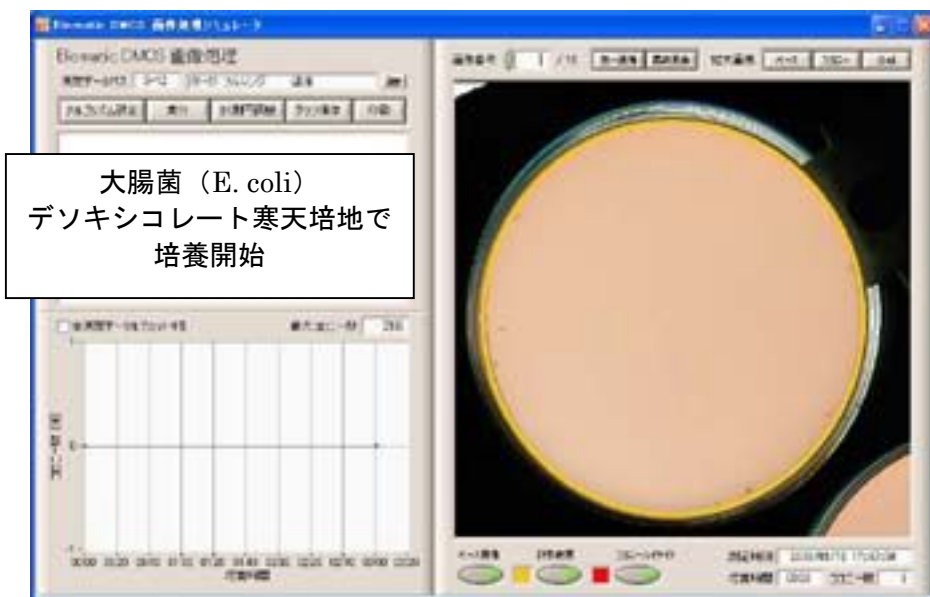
Biomatic DMOS 画像処理シミュレータ

Biomatic DMOS 画像処理

大腸菌（E. coli）
デソキシコレート寒天培地で
培養開始

画像番号 1 /10

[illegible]

256

00:00 00:20 00:40 01:00 01:20 01:40 02:00 02:20 02:40 03:00 03:20

培養時間

コロニー数 1